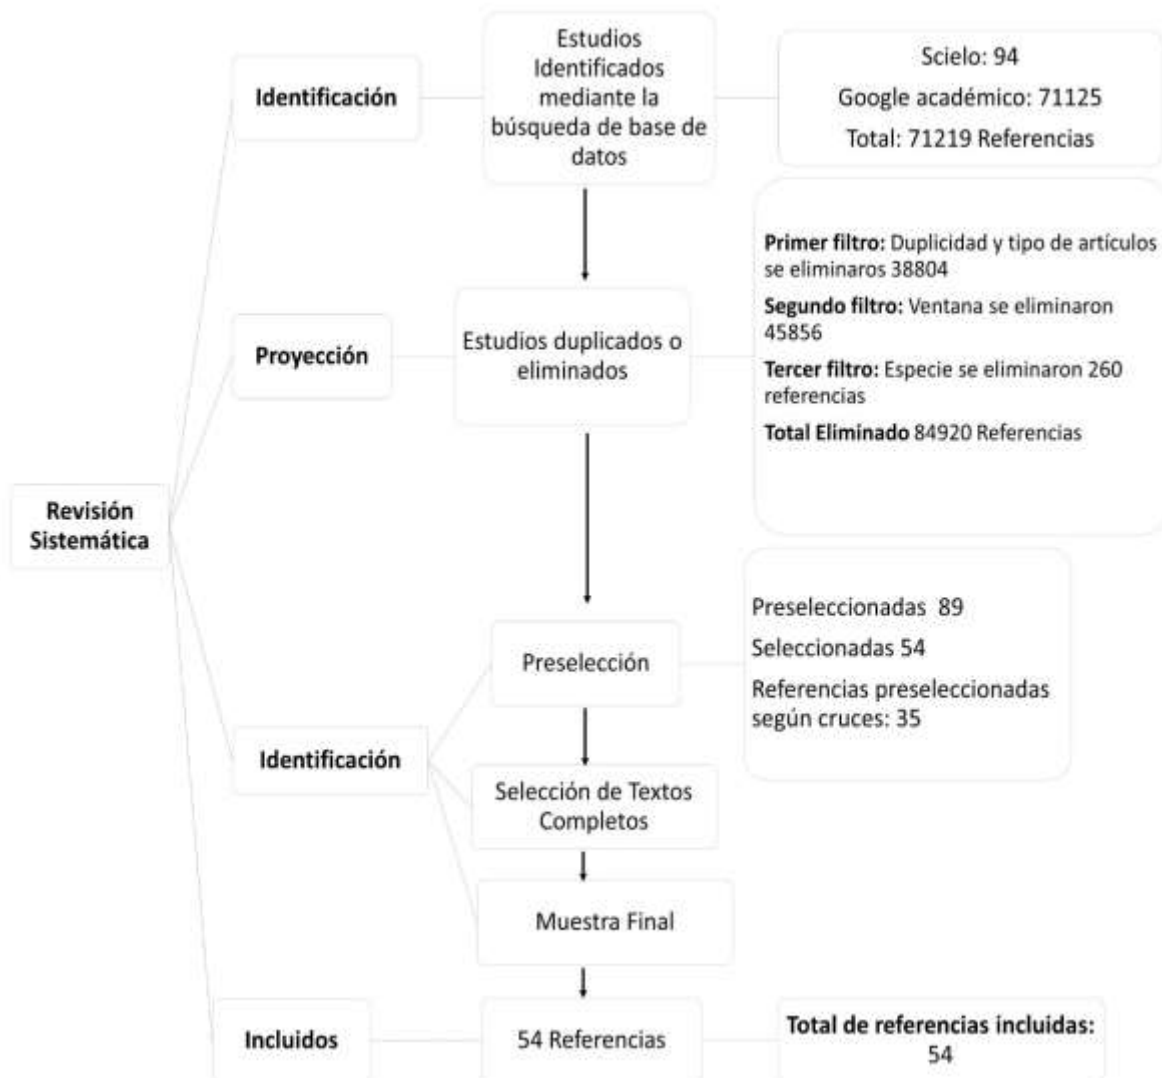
Revisión Sistemática

Identificación

Estudios Identificados mediante la búsqueda de base de datos

Scielo: 94

Google académico: 71125

Total: 71219 Referencias

Proyección

Estudios duplicados o eliminados

**Primer filtro:** Duplicidad y tipo de artículos se eliminaros 38804

**Segundo filtro:** Ventana se eliminaron 45856

**Tercer filtro:** Especie se eliminaron 260 referencias

**Total Eliminado** 84920 Referencias

Identificación

Preselección

Preseleccionadas 89

Seleccionadas 54

Referencias preseleccionadas según cruces: 35

Selección de Textos Completos

Muestra Final

Incluidos

54 Referencias

**Total de referencias incluidas:** 54